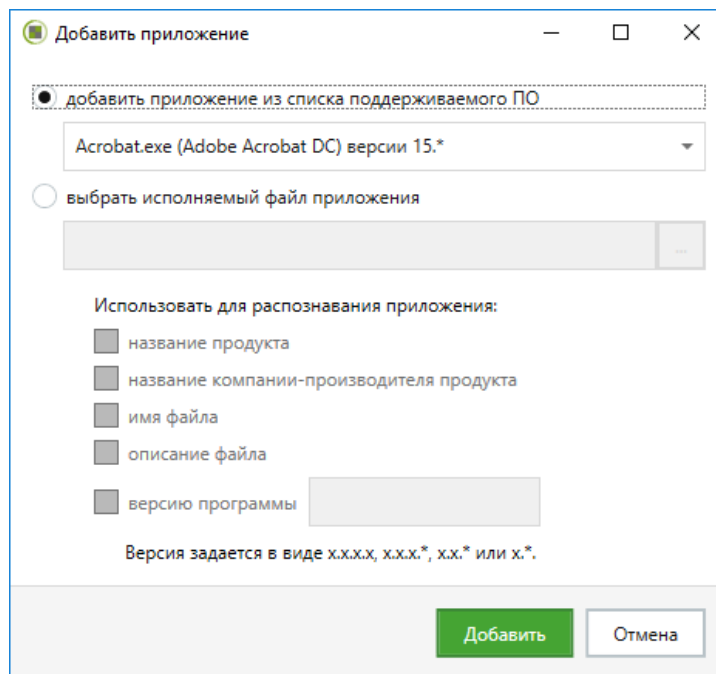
Добавить приложение

добавить приложение из списка поддерживаемого ПО

Acrobat.exe (Adobe Acrobat DC) версии 15.*

выбрать исполняемый файл приложения

...

Использовать для распознавания приложения:

название продукта

название компании-производителя продукта

имя файла

описание файла

версию программы

Версия задается в виде x.x.x.x, x.x.x.*, x.x.* или x.*.

Добавить

Отмена